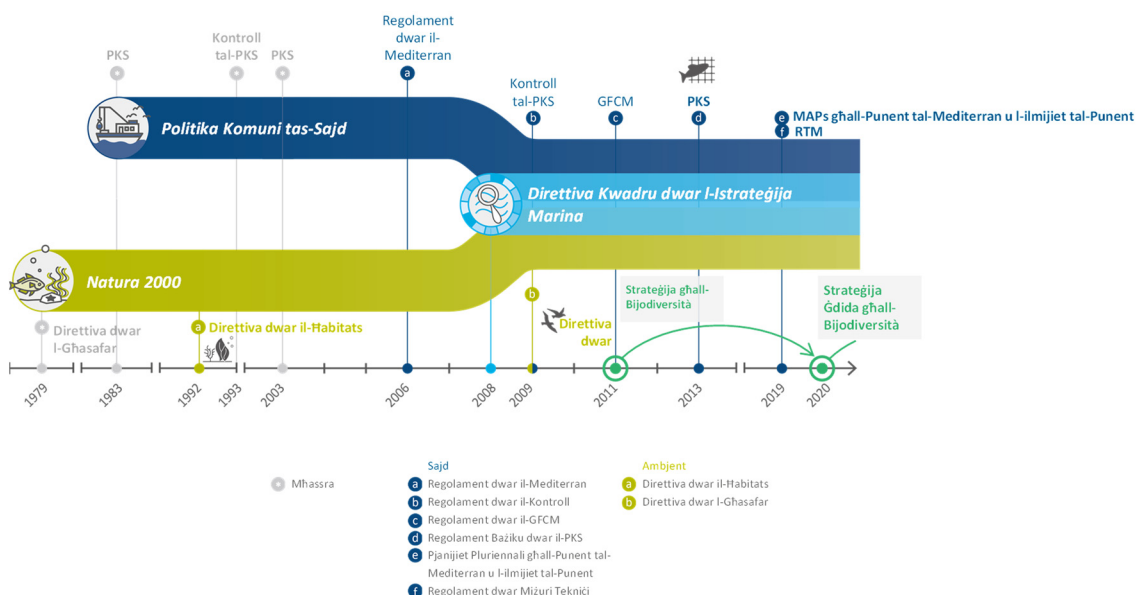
PKS

Kontroll tal-PKS

PKS

Regolament dwar il-Mediterran

a

Kontroll tal-PKS

b

GFCM

c

PKS

d

e MAPs għall-Punent tal-Mediterran u l-ilmijiet tal-Punent

f RTM

Politika Komuni tas-Sajd

Direttiva Kwadru dwar l-Istrateġija Marina

Natura 2000

Direttiva dwar l-Għasafar

a Direttiva dwar il-Ħabitats

b

Direttiva dwar

Strateġija għall-Bijodiversità

Strateġija Ġdida għall-Bijodiversità

1979

1983

1992

1993

2003

2006

2008

2009

2011

2013

2019

2020

Mħassra

Sajd

a Regolament dwar il-Mediterran

b Regolament dwar il-Kontroll

c Regolament dwar il-GFCM

d Regolament Bażiku dwar il-PKS

e Pjanijiet Pluriennali għall-Punent tal-Mediterran u l-ilmijiet tal-Punent

f Regolament dwar Miżuri Tekniċi

Ambjent

a Direttiva dwar il-Ħabitats

b Direttiva dwar l-Għasafar